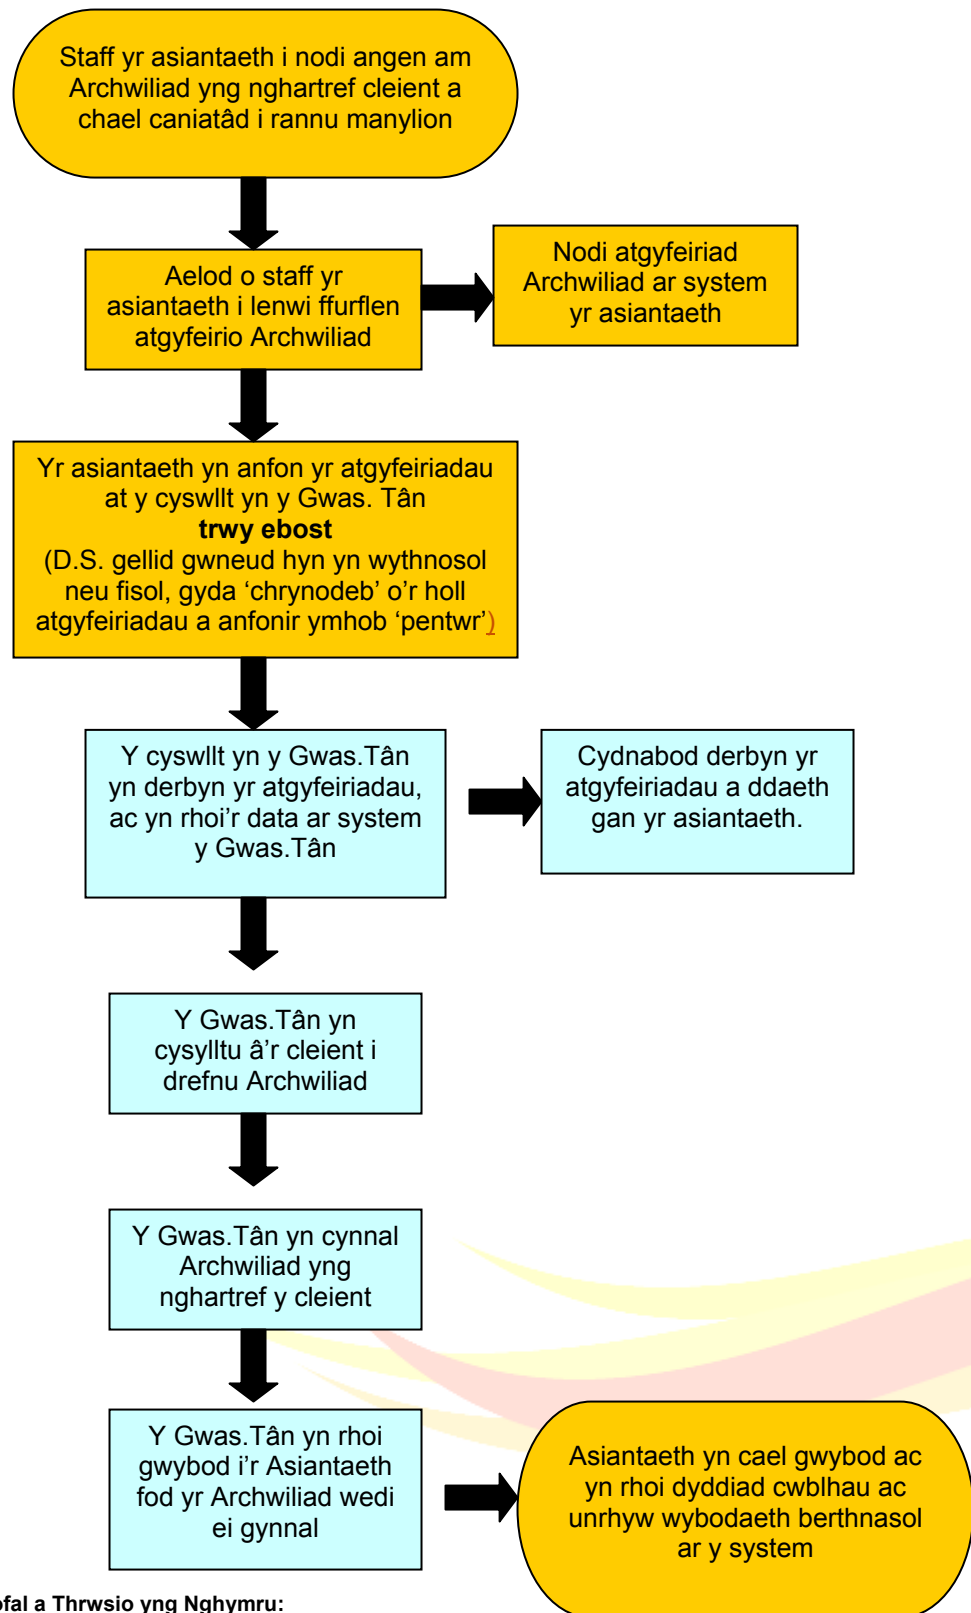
Staff yr asiantaeth i nodi angen am Archwiliad yng nghartref cleient a chael caniatâd i rannu manylion

Aelod o staff yr asiantaeth i lenwi ffurflen atgyfeirio Archwiliad

Nodi atgyfeiriad Archwiliad ar system yr asiantaeth

Yr asiantaeth yn anfon yr atgyfeiriadau at y cyswllt yn y Gwas. Tân
**trwy ebost**
(D.S. gellid gwneud hyn yn wythnosol neu fisol, gyda 'chrynodeb' o'r holl atgyfeiriadau a anfonir ymhob 'pentwr')

Y cyswllt yn y Gwas.Tân yn derbyn yr atgyfeiriadau, ac yn rhoi'r data ar system y Gwas.Tân

Cydnabod derbyn yr atgyfeiriadau a ddaeth gan yr asiantaeth.

Y Gwas.Tân yn cysylltu â'r cleient i drefnu Archwiliad

Y Gwas.Tân yn cynnal Archwiliad yng nghartref y cleient

Y Gwas.Tân yn rhoi gwybod i'r Asiantaeth fod yr Archwiliad wedi ei gynnal

Asiantaeth yn cael gwybod ac yn rhoi dyddiad cwblhau ac unrhyw wybodaeth berthnasol ar y system

ofal a Thrwsio yng Nghymru: